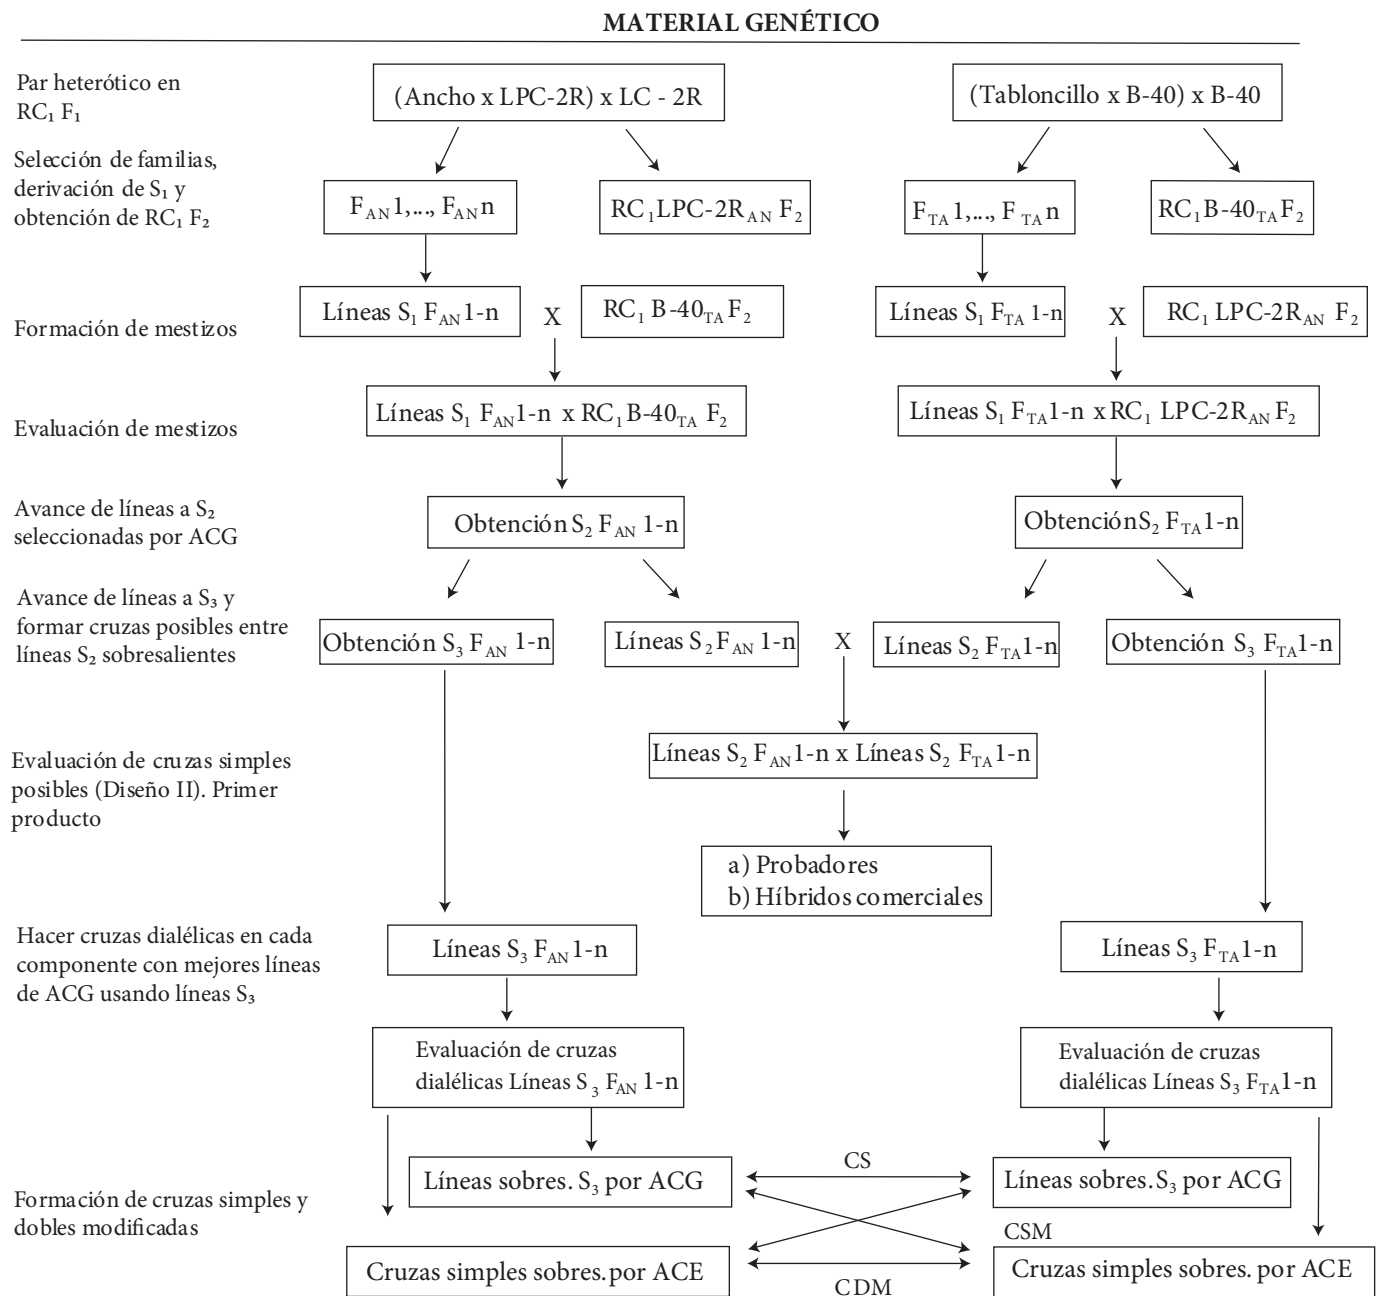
MATERIAL GENÉTICO

Par heterótico en $RC_1 F_1$

(Ancho x LPC-2R) x LC - 2R

(Tabloncillo x B-40) x B-40

Selección de familias, derivación de $S_1$ y obtención de $RC_1 F_2$

$F_{AN}1,..., F_{AN}n$

$RC_1 LPC\text{-}2R_{AN} F_2$

$F_{TA}1,..., F_{TA}n$

$RC_1 B\text{-}40_{TA} F_2$

Formación de mestizos

Líneas $S_1 F_{AN} 1\text{-}n$

X

$RC_1 B\text{-}40_{TA} F_2$

Líneas $S_1 F_{TA} 1\text{-}n$

X

$RC_1 LPC\text{-}2R_{AN} F_2$

Evaluación de mestizos

Líneas $S_1 F_{AN} 1\text{-}n$ x $RC_1 B\text{-}40_{TA} F_2$

Líneas $S_1 F_{TA} 1\text{-}n$ x $RC_1 LPC\text{-}2R_{AN} F_2$

Avance de líneas a $S_2$ seleccionadas por ACG

Obtención $S_2 F_{AN} 1\text{-}n$

Obtención$S_2 F_{TA} 1\text{-}n$

Avance de líneas a $S_3$ y formar cruzas posibles entre líneas $S_2$ sobresalientes

Obtención $S_3 F_{AN} 1\text{-}n$

Líneas $S_2 F_{AN} 1\text{-}n$

X

Líneas $S_2 F_{TA} 1\text{-}n$

Obtención $S_3 F_{TA} 1\text{-}n$

Evaluación de cruzas simples posibles (Diseño II). Primer producto

Líneas $S_2 F_{AN} 1\text{-}n$ x Líneas $S_2 F_{TA} 1\text{-}n$

a) Probadores
b) Híbridos comerciales

Hacer cruzas dialélicas en cada componente con mejores líneas de ACG usando líneas $S_3$

Líneas $S_3 F_{AN} 1\text{-}n$

Líneas $S_3 F_{TA} 1\text{-}n$

Evaluación de cruzas dialélicas Líneas $S_3 F_{AN} 1\text{-}n$

Evaluación de cruzas dialélicas Líneas $S_3 F_{TA} 1\text{-}n$

Formación de cruzas simples y dobles modificadas

Líneas sobres. $S_3$ por ACG

CS

Líneas sobres. $S_3$ por ACG

CSM

Cruzas simples sobres. por ACE

CDM

Cruzas simples sobres. por ACE